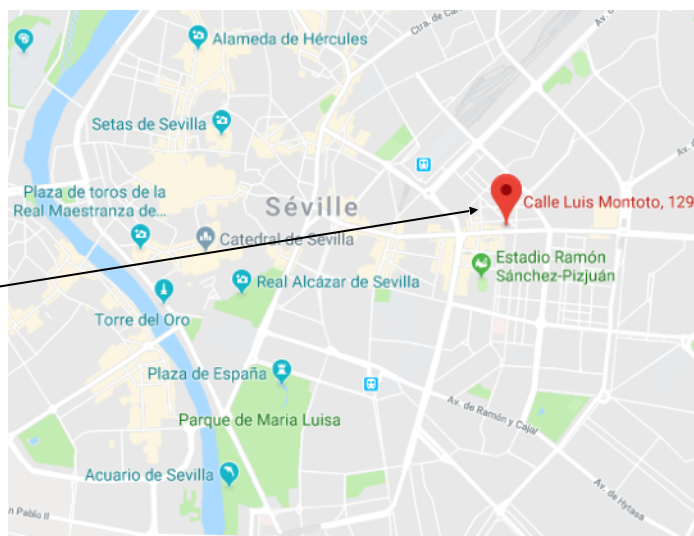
Alameda de Hércules
Ctra. de Ca
Av.
Setas de Sevilla
Plaza de toros de la Real Maestranza de...
Séville
Calle Luis Montoto, 129
Catedral de Sevilla
Estadio Ramón Sánchez-Pizjuán
Real Alcázar de Sevilla
Torre del Oro
Plaza de España
Parque de Maria Luisa
Av. de Ramón y Cajal
Acuario de Sevilla
Av. de Hytasa
n Pablo II